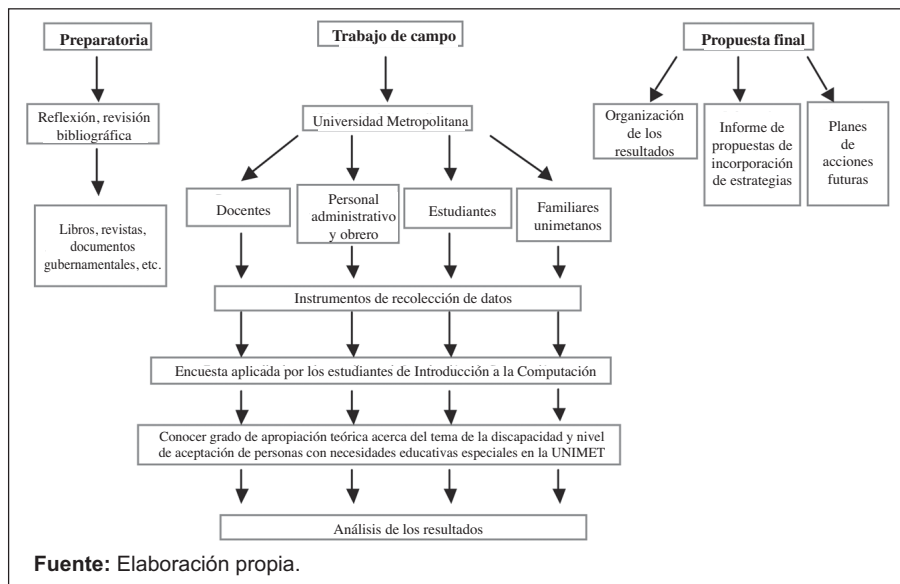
Preparatoria

Reflexión, revisión bibliográfica

Libros, revistas, documentos gubernamentales, etc.

Trabajo de campo

Universidad Metropolitana

Docentes

Personal administrativo y obrero

Estudiantes

Familiares unimetanos

Instrumentos de recolección de datos

Encuesta aplicada por los estudiantes de Introducción a la Computación

Conocer grado de apropiación teórica acerca del tema de la discapacidad y nivel de aceptación de personas con necesidades educativas especiales en la UNIMET

Análisis de los resultados

Propuesta final

Organización de los resultados

Informe de propuestas de incorporación de estrategias

Planes de acciones futuras

**Fuente:** Elaboración propia.